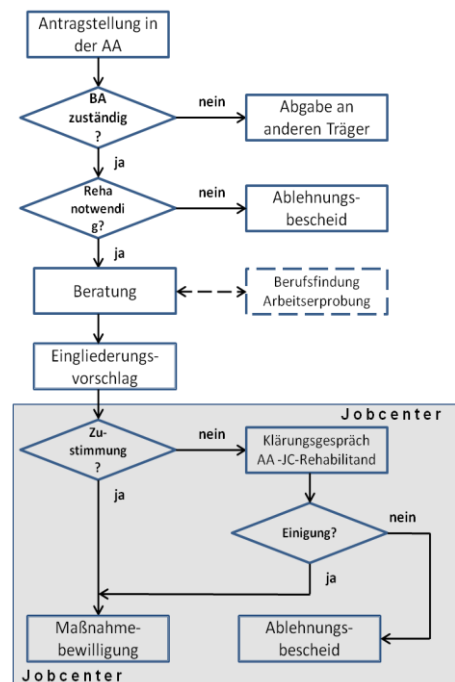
Antragstellung in der AA

BA zuständig ?

nein

Abgabe an anderen Träger

ja

Reha notwendig?

nein

Ablehnungsbescheid

ja

Beratung

Berufsfindung Arbeitserprobung

Eingliederungsvorschlag

Jobcenter

Zustimmung ?

nein

Klärungsgespräch AA -JC-Rehabilitand

Einigung?

nein

ja

ja

Maßnahmebewilligung

Ablehnungsbescheid

Jobcenter